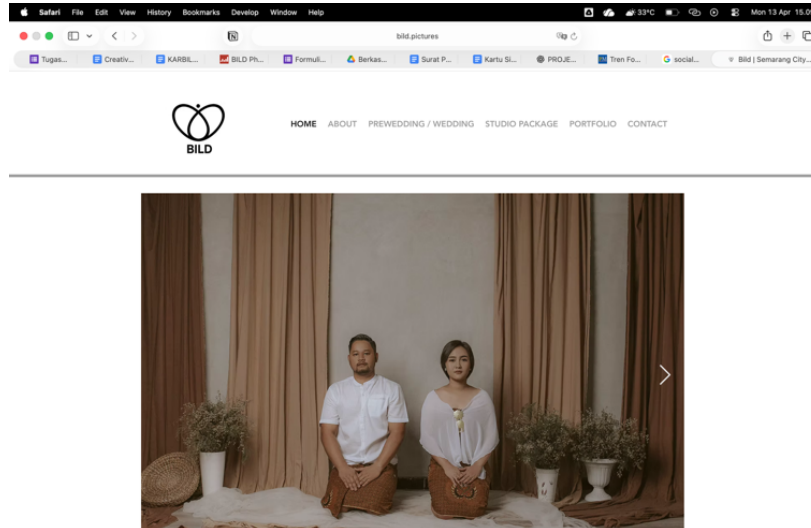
Safari File Edit View History Bookmarks Develop Window Help

33°C Mon 13 Apr 15:0

bild.pictures

Tugas... Creativ... KARBIL... BILD Ph... Formuli... Berkas... Surat P... Kartu Si... PROJE... Tren Fo... social... Bild | Semarang City...

BILD

HOME ABOUT PREWEDDING / WEDDING STUDIO PACKAGE PORTFOLIO CONTACT